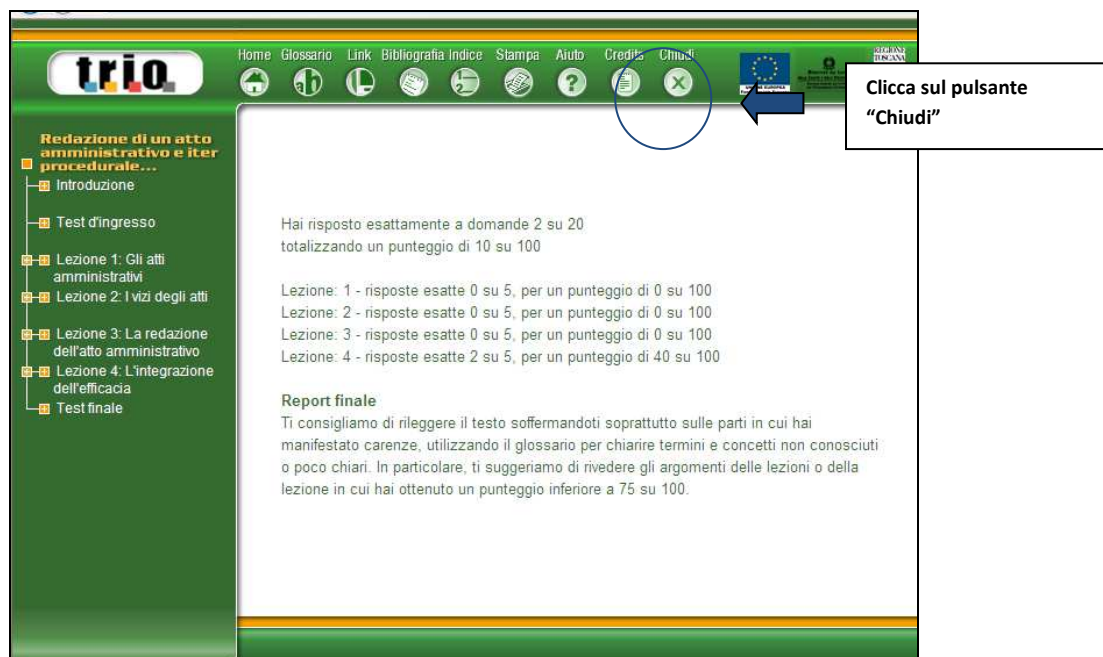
trio

Home Glossario Link Bibliografia Indice Stampa Aiuto Crediti Chiudi

REGIONE TOSCANA

Clicca sul pulsante "Chiudi"

Redazione di un atto amministrativo e iter procedurale...

Introduzione

Test d'ingresso

Lezione 1: Gli atti amministrativi

Lezione 2: I vizi degli atti

Lezione 3: La redazione dell'atto amministrativo

Lezione 4: L'integrazione dell'efficacia

Test finale

Hai risposto esattamente a domande 2 su 20
totalizzando un punteggio di 10 su 100

Lezione: 1 - risposte esatte 0 su 5, per un punteggio di 0 su 100
Lezione: 2 - risposte esatte 0 su 5, per un punteggio di 0 su 100
Lezione: 3 - risposte esatte 0 su 5, per un punteggio di 0 su 100
Lezione: 4 - risposte esatte 2 su 5, per un punteggio di 40 su 100

Report finale
Ti consigliamo di rileggere il testo soffermandoti soprattutto sulle parti in cui hai manifestato carenze, utilizzando il glossario per chiarire termini e concetti non conosciuti o poco chiari. In particolare, ti suggeriamo di rivedere gli argomenti delle lezioni o della lezione in cui hai ottenuto un punteggio inferiore a 75 su 100.